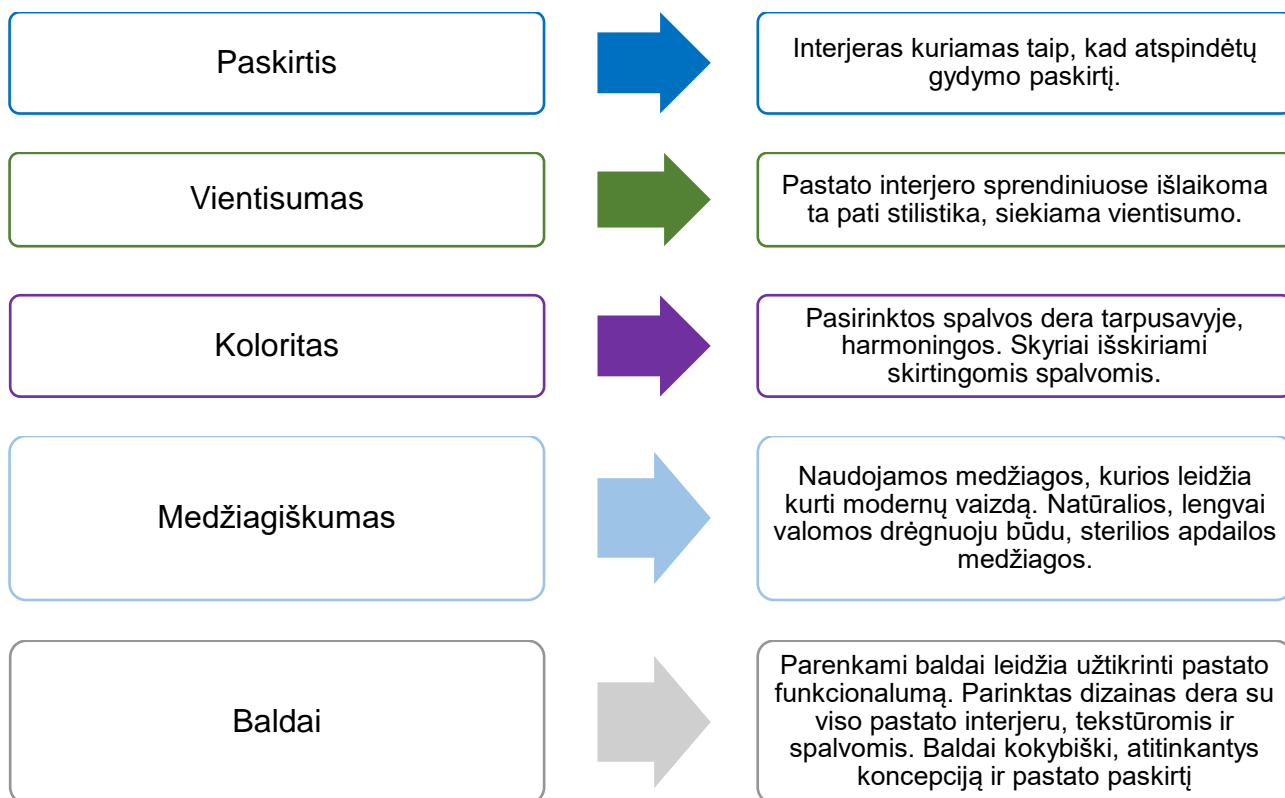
Paskirtis

Interjeras kuriamas taip, kad atspindėtų gydymo paskirtį.

Vientisumas

Pastato interjero sprendiniuose išlaikoma ta pati stilistika, siekiama vientisumo.

Koloritas

Pasirinktos spalvos dera tarpusavyje, harmoningos. Skyriai išskiriami skirtingomis spalvomis.

Medžiagiškumas

Naudojamos medžiagos, kurios leidžia kurti modernų vaizdą. Natūralios, lengvai valomos drėgnuoju būdu, sterilios apdailos medžiagos.

Baldai

Parenkami baldai leidžia užtikrinti pastato funkcionalumą. Parinktas dizainas dera su viso pastato interjeru, tekstūromis ir spalvomis. Baldai kokybiški, atitinkantys koncepciją ir pastato paskirtį